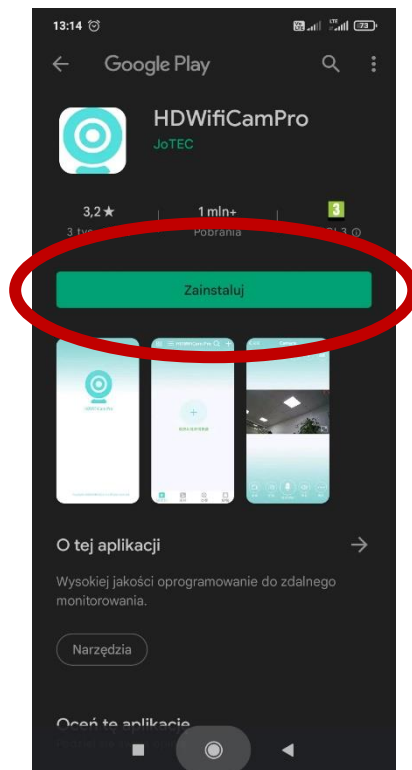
13:14

Google Play

HDWifiCamPro

JoTEC

3,2 ★

3 tys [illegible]

1 mln+

Pobrania

3

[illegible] 3

Zainstaluj

HDWifiCamPro

HDWifiCam Pro

O tej aplikacji

Wysokiej jakości oprogramowanie do zdalnego monitorowania.

Narzędzia

Oceń tę aplikację